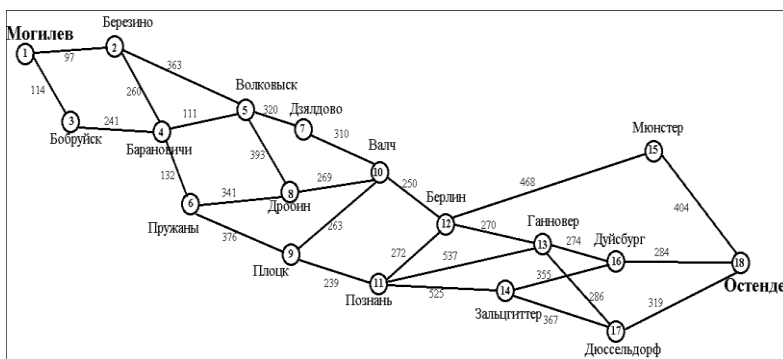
Березино
Могилев
1
2
97
363
114
260
Волковыск
3
241
4
111
5
320
Дзялдово
7
Бобруйск
Барановичи
310
Валч
393
132
10
341
8
269
6
Дробин
250
Берлин
Мюнстер
15
468
404
Пружаны
376
263
9
272
12
270
13
Ганновер
274
Дуйсбург
16
284
18
Остенде
Плоцк
239
11
Познань
537
525
355
14
Зальцгиттер
286
367
17
319
Дюссельдорф